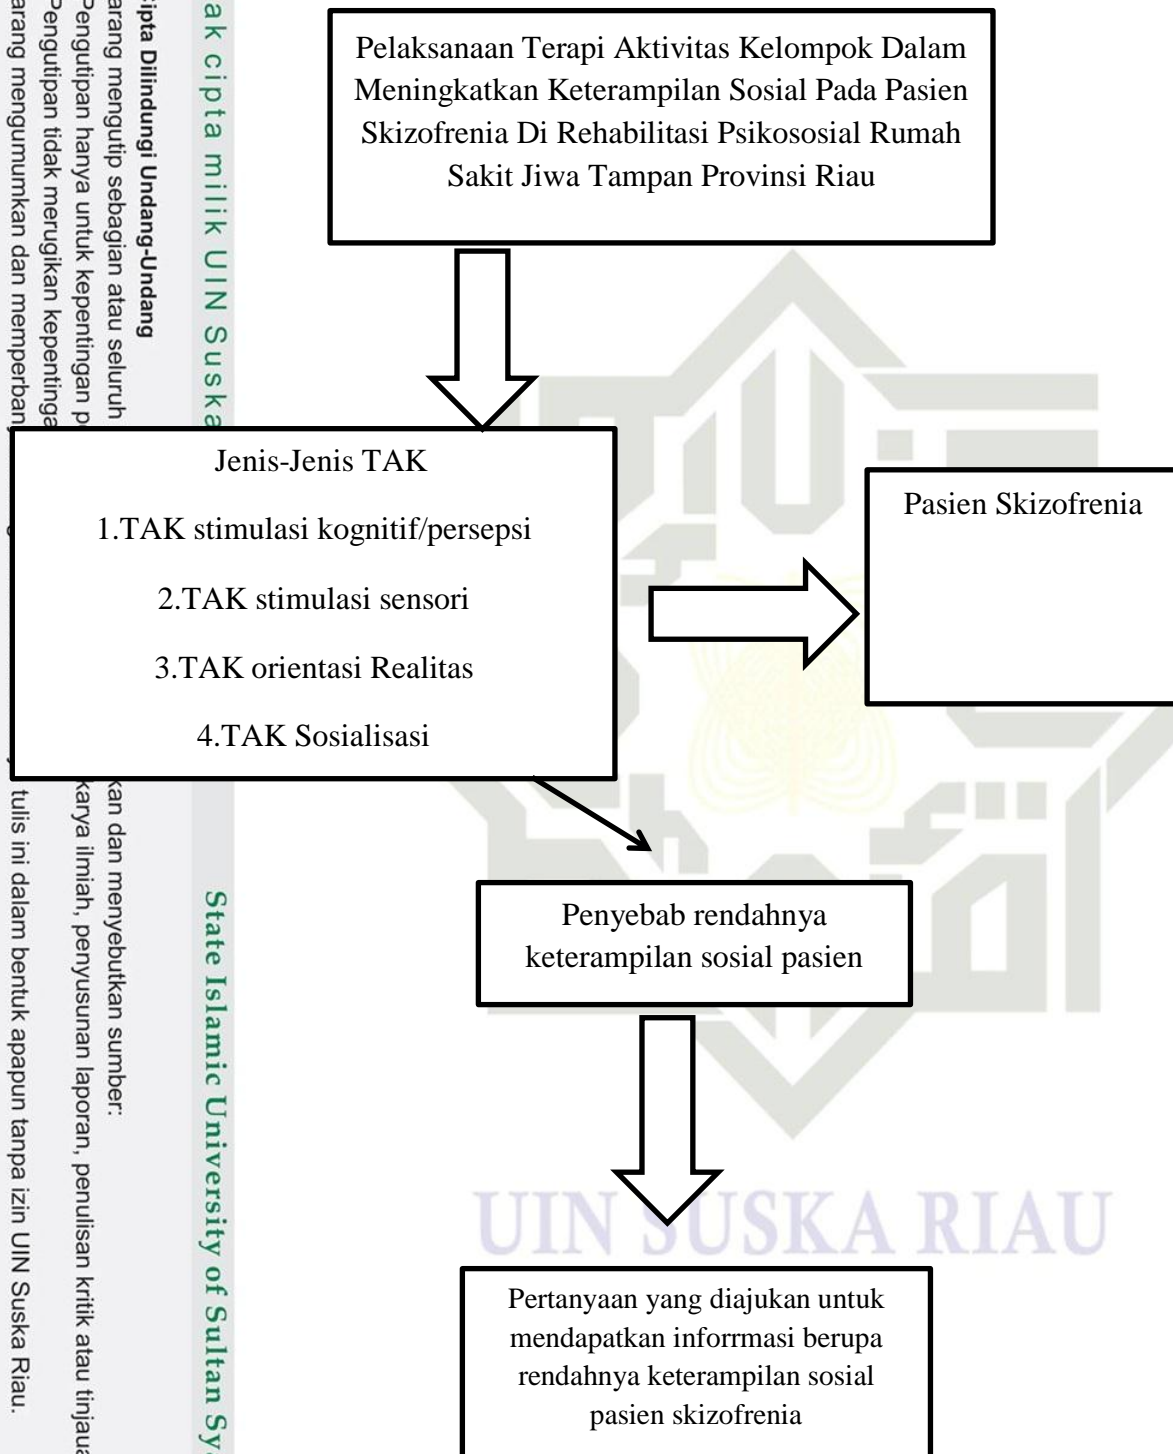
ak cipta milik UIN Suska

cipta Dilindungi Undang-Undang
arang mengutip sebagian atau seluruh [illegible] kan dan menyebutkan sumber:
Pengutipan hanya untuk kepentingan p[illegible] karya ilmiah, penyusunan laporan, penulisan kritik atau tinjaua
Pengutipan tidak merugikan kepentinga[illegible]
arang mengumumkan dan memperban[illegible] tulis ini dalam bentuk apapun tanpa izin UIN Suska Riau.

State Islamic University of Sultan Sy

Pelaksanaan Terapi Aktivitas Kelompok Dalam Meningkatkan Keterampilan Sosial Pada Pasien Skizofrenia Di Rehabilitasi Psikososial Rumah Sakit Jiwa Tampan Provinsi Riau

Jenis-Jenis TAK

1.TAK stimulasi kognitif/persepsi

2.TAK stimulasi sensori

3.TAK orientasi Realitas

4.TAK Sosialisasi

Pasien Skizofrenia

Penyebab rendahnya keterampilan sosial pasien

UIN SUSKA RIAU

Pertanyaan yang diajukan untuk mendapatkan inforrmasi berupa rendahnya keterampilan sosial pasien skizofrenia